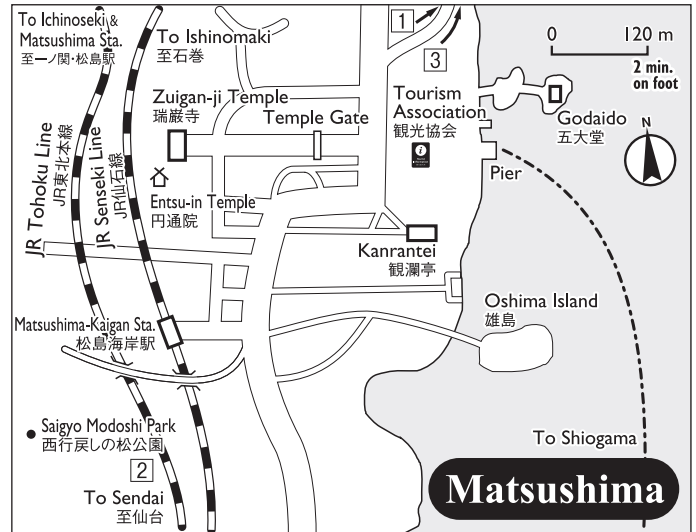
To Ichinoseki & Matsushima Sta.
至一ノ関·松島駅

To Ishinomaki
至石巻

1

3

0 120 m
2 min. on foot

Zuigan-ji Temple
瑞巌寺

Temple Gate

Tourism Association
観光協会

Godaido
五大堂

N

Pier

Entsu-in Temple
円通院

JR Tohoku Line
JR東北本線

JR Senseki Line
JR仙石線

Kanrantei
観瀾亭

Oshima Island
雄島

Matsushima-Kaigan Sta.
松島海岸駅

Saigyo Modoshi Park
西行戻しの松公園

To Shiogama

2

To Sendai
至仙台

Matsushima